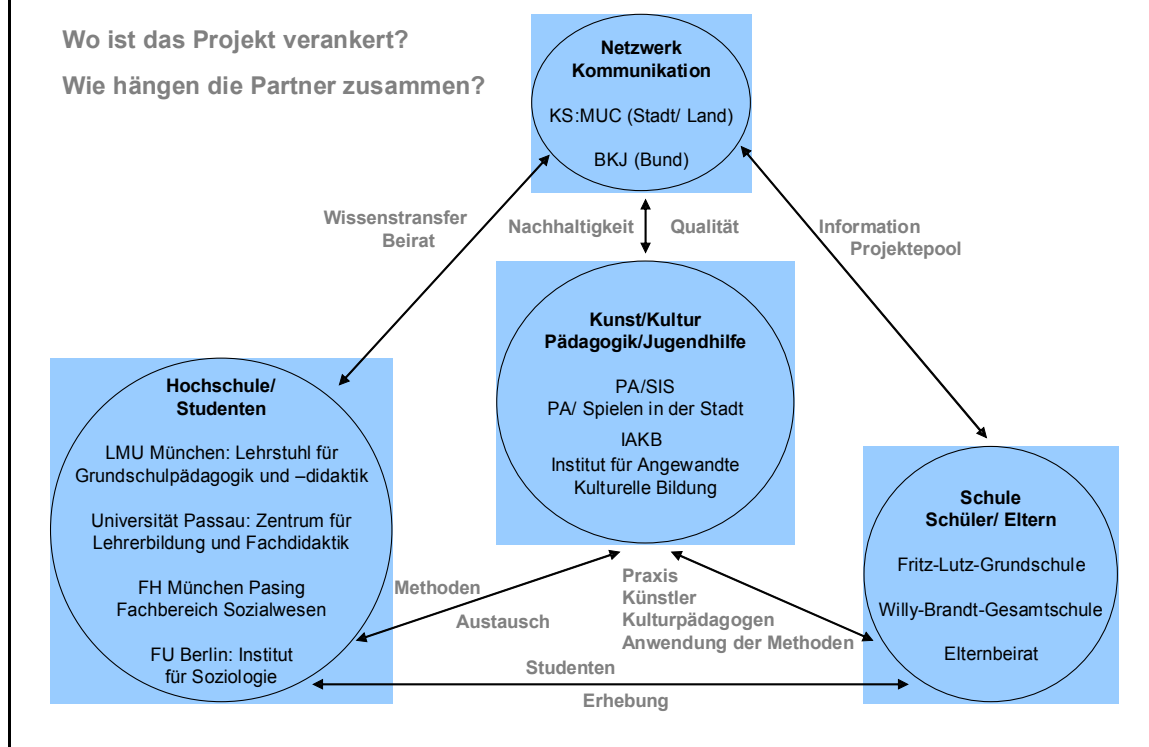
Wo ist das Projekt verankert?

Wie hängen die Partner zusammen?

Netzwerk
Kommunikation

KS:MUC (Stadt/ Land)

BKJ (Bund)

Wissenstransfer
Beirat

Nachhaltigkeit

Qualität

Information
Projektepool

Kunst/Kultur
Pädagogik/Jugendhilfe

PA/SIS
PA/ Spielen in der Stadt

IAKB
Institut für Angewandte Kulturelle Bildung

Hochschule/
Studenten

LMU München: Lehrstuhl für Grundschulpädagogik und –didaktik

Universität Passau: Zentrum für Lehrerbildung und Fachdidaktik

FH München Pasing
Fachbereich Sozialwesen

FU Berlin: Institut
für Soziologie

Schule
Schüler/ Eltern

Fritz-Lutz-Grundschule

Willy-Brandt-Gesamtschule

Elternbeirat

Methoden

Austausch

Praxis
Künstler
Kulturpädagogen
Anwendung der Methoden

Studenten

Erhebung